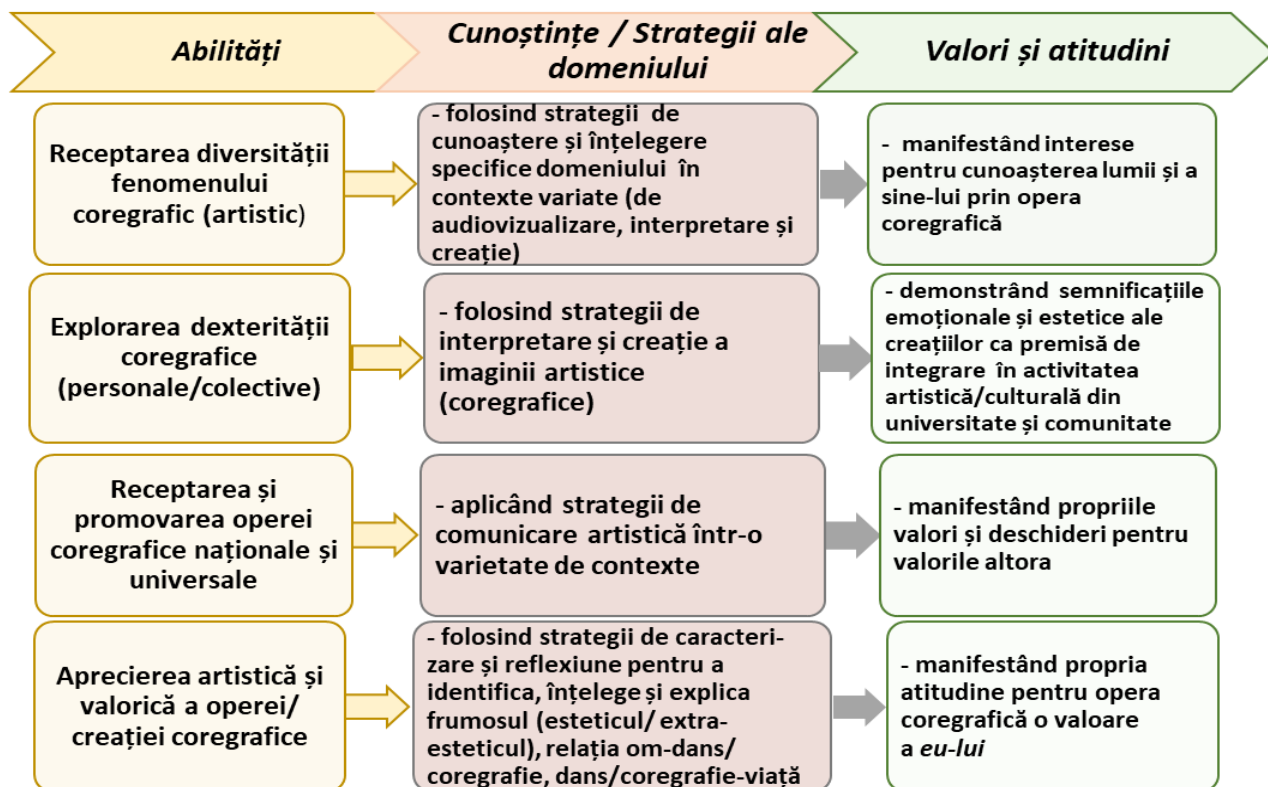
Abilități

Cunoștințe / Strategii ale domeniului

Valori și atitudini

Receptarea diversității fenomenului coregrafic (artistic)

- folosind strategii de cunoaștere și înțelegere specifice domeniului în contexte variate (de audiovizualizare, interpretare și creație)

- manifestând interese pentru cunoașterea lumii și a sine-lui prin opera coregrafică

Explorarea dexterității coregrafice (personale/colective)

- folosind strategii de interpretare și creație a imaginii artistice (coregrafice)

- demonstrând semnificațiile emoționale și estetice ale creațiilor ca premisă de integrare în activitatea artistică/culturală din universitate și comunitate

Receptarea și promovarea operei coregrafice naționale și universale

- aplicând strategii de comunicare artistică într-o varietate de contexte

- manifestând propriile valori și deschideri pentru valorile altora

Aprecierea artistică și valorică a operei/ creației coregrafice

- folosind strategii de caracterizare și reflexiune pentru a identifica, înțelege și explica frumosul (esteticul/ extra-esteticul), relația om-dans/ coregrafie, dans/coregrafie-viață

- manifestând propria atitudine pentru opera coregrafică o valoare a *eu-lui*